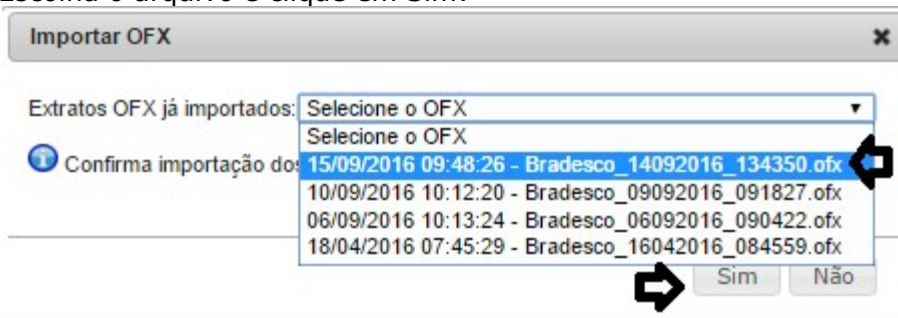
Escolha o arquivo e clique em Sim.

Importar OFX

Extratos OFX já importados: Selecione o OFX

Selecione o OFX
15/09/2016 09:48:26 - Bradesco_14092016_134350.ofx
10/09/2016 10:12:20 - Bradesco_09092016_091827.ofx
06/09/2016 10:13:24 - Bradesco_06092016_090422.ofx
18/04/2016 07:45:29 - Bradesco_16042016_084559.ofx

Confirma importação dos

Sim Não